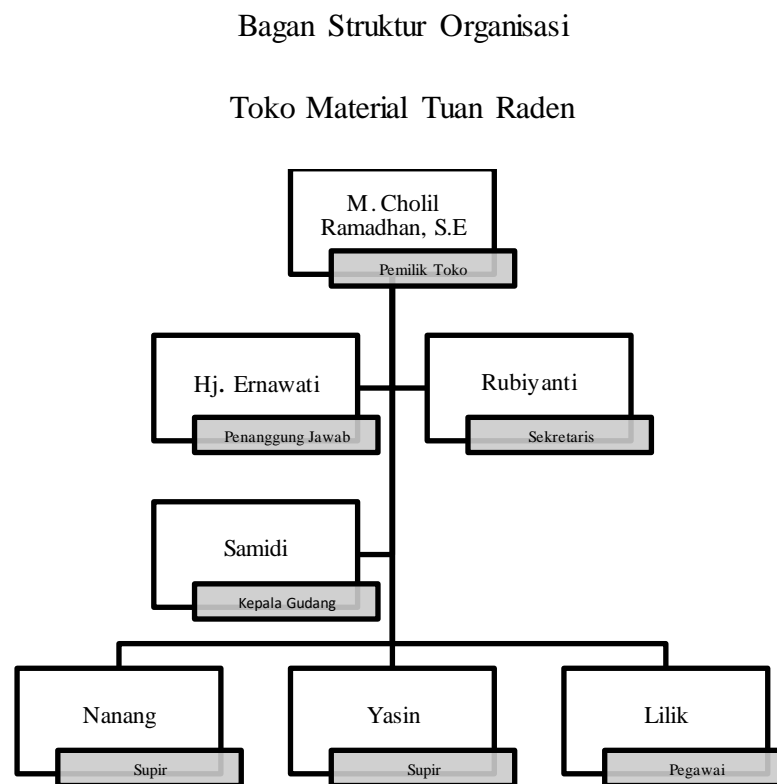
Bagan Struktur Organisasi

Toko Material Tuan Raden

M. Cholil Ramadhan, S.E

Pemilik Toko

Hj. Ernawati

Penanggung Jawab

Rubiyanti

Sekretaris

Samidi

Kepala Gudang

Nanang

Supir

Yasin

Supir

Lilik

Pegawai